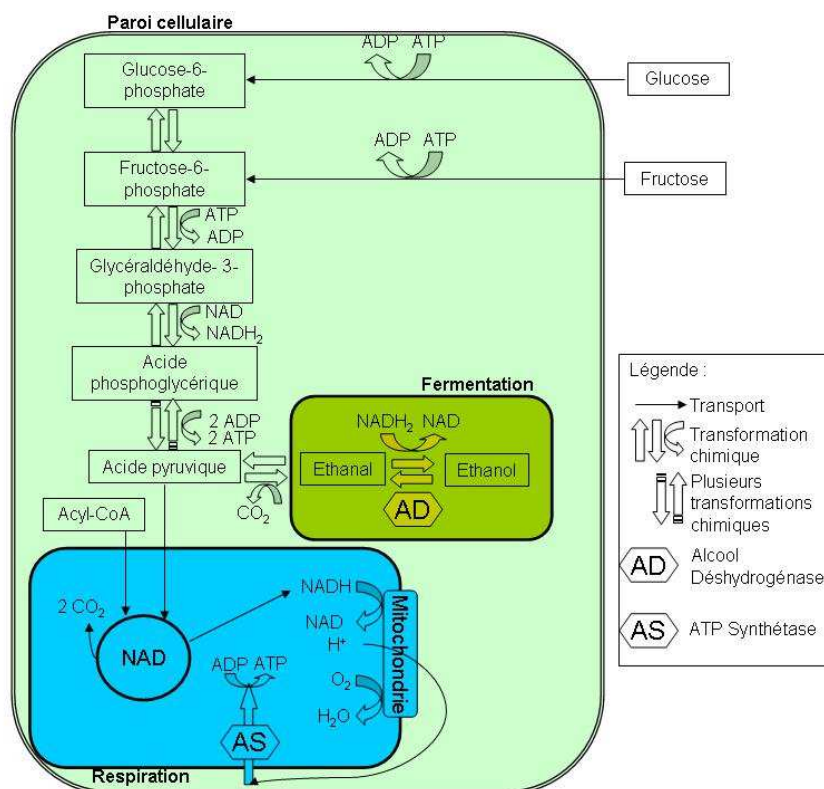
Paroi cellulaire

ADP ATP

Glucose-6-phosphate

Glucose

ADP ATP

Fructose-6-phosphate

Fructose

ATP
ADP

Glycéraldéhyde- 3-phosphate

NAD
$NADH_2$

Acide phosphoglycérique

2 ADP
2 ATP

Acide pyruvique

$CO_2$

Fermentation

$NADH_2$ NAD

Ethanal

Ethanol

AD

Acyl-CoA

2 $CO_2$

NAD

NADH

NAD
$H^+$

Mitochondrie

ADP ATP

$O_2$

$H_2O$

AS

Respiration

Légende :

Transport

Transformation chimique

Plusieurs transformations chimiques

AD Alcool Déshydrogénase

AS ATP Synthétase